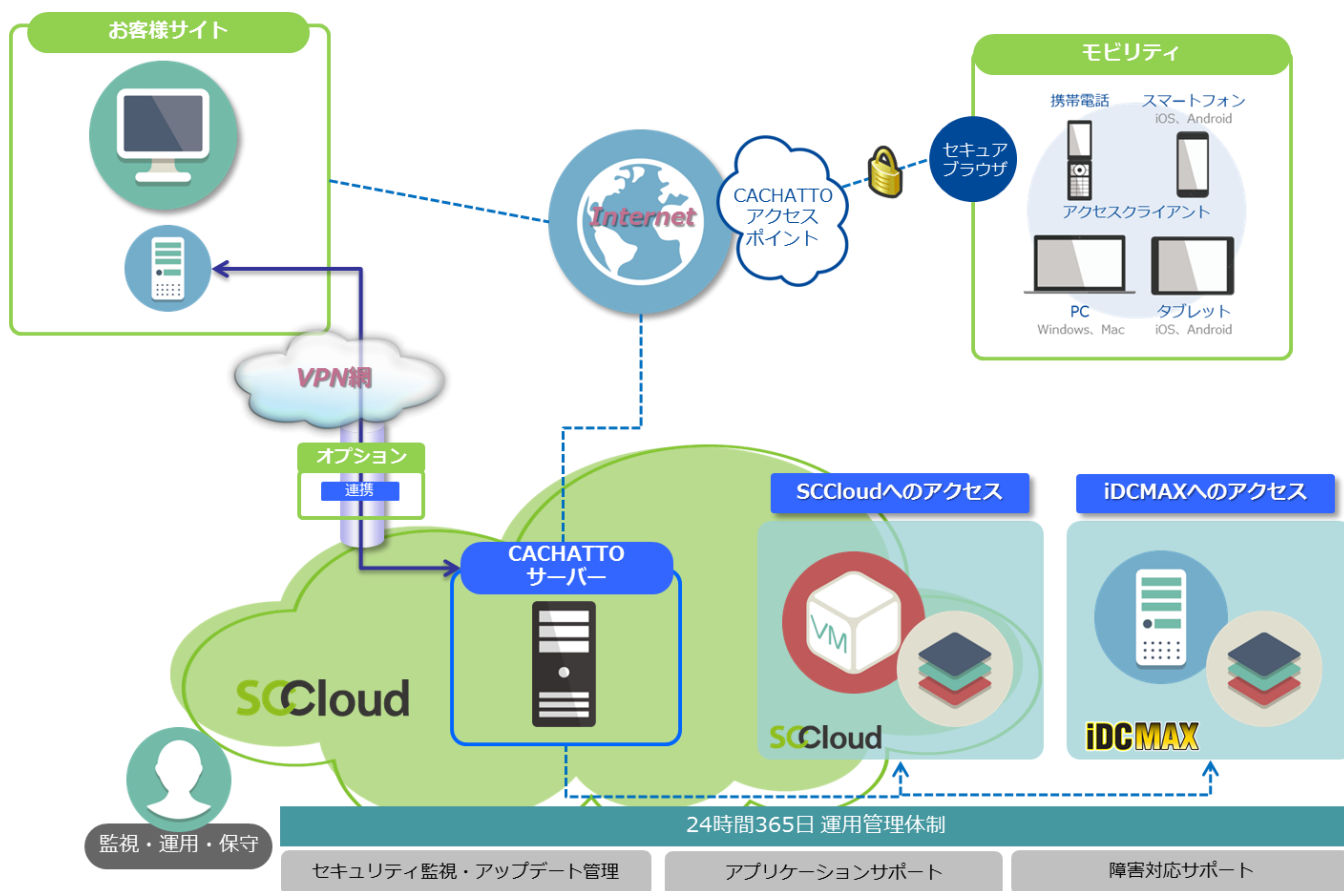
お客様サイト

モビリティ

携帯電話

スマートフォン
iOS、Android

セキュア
ブラウザ

Internet

CACHATTO
アクセス
ポイント

アクセスクライアント

PC
Windows、Mac

タブレット
iOS、Android

VPN網

オプション
連携

CACHATTO
サーバー

SCCloudへのアクセス

iDCMAXへのアクセス

VM

SCCloud

SCCloud

iDCMAX

監視・運用・保守

24時間365日 運用管理体制

セキュリティ監視・アップデート管理

アプリケーションサポート

障害対応サポート